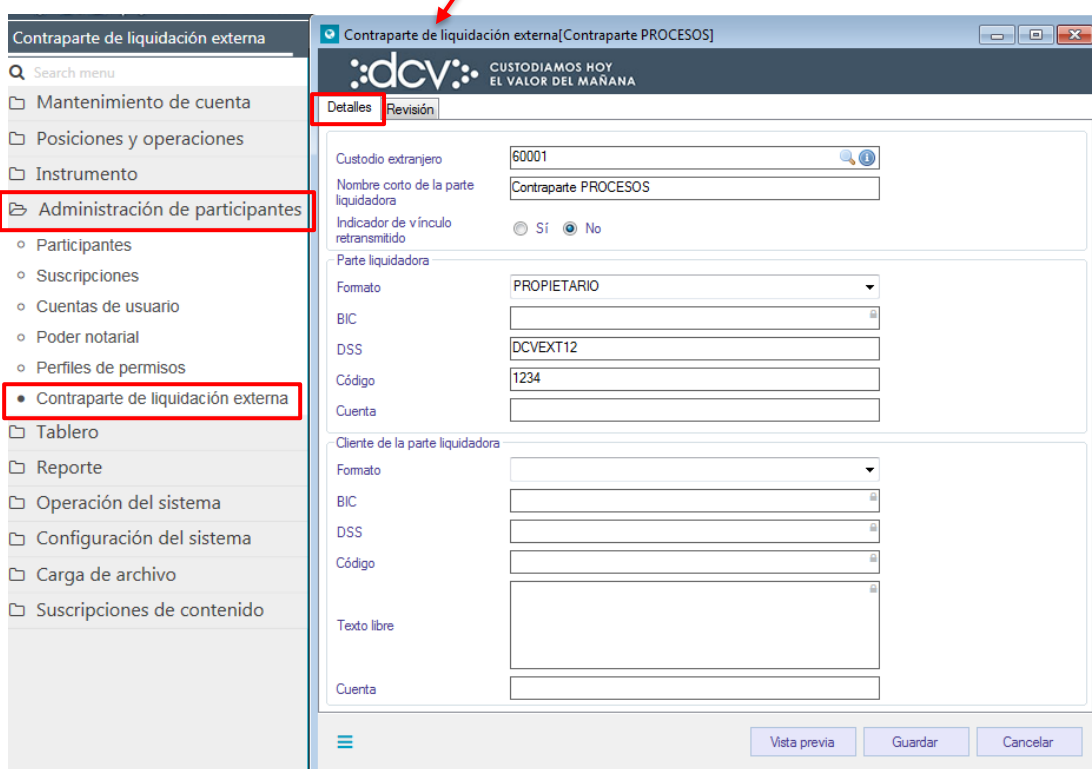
Contraparte de liquidación externa

Search menu

Mantenimiento de cuenta
Posiciones y operaciones
Instrumento
Administración de participantes
Participantes
Suscripciones
Cuentas de usuario
Poder notarial
Perfiles de permisos
Contraparte de liquidación externa
Tablero
Reporte
Operación del sistema
Configuración del sistema
Carga de archivo
Suscripciones de contenido

Contraparte de liquidación externa[Contraparte PROCESOS]

dcv CUSTODIAMOS HOY EL VALOR DEL MAÑANA

Detalles | Revisión

Custodio extranjero: 60001
Nombre corto de la parte liquidadora: Contraparte PROCESOS
Indicador de vínculo retransmitido: Sí No

Parte liquidadora
Formato: PROPIETARIO
BIC
DSS: DCVEXT12
Código: 1234
Cuenta

Cliente de la parte liquidadora
Formato
BIC
DSS
Código
Texto libre
Cuenta

Vista previa | Guardar | Cancelar